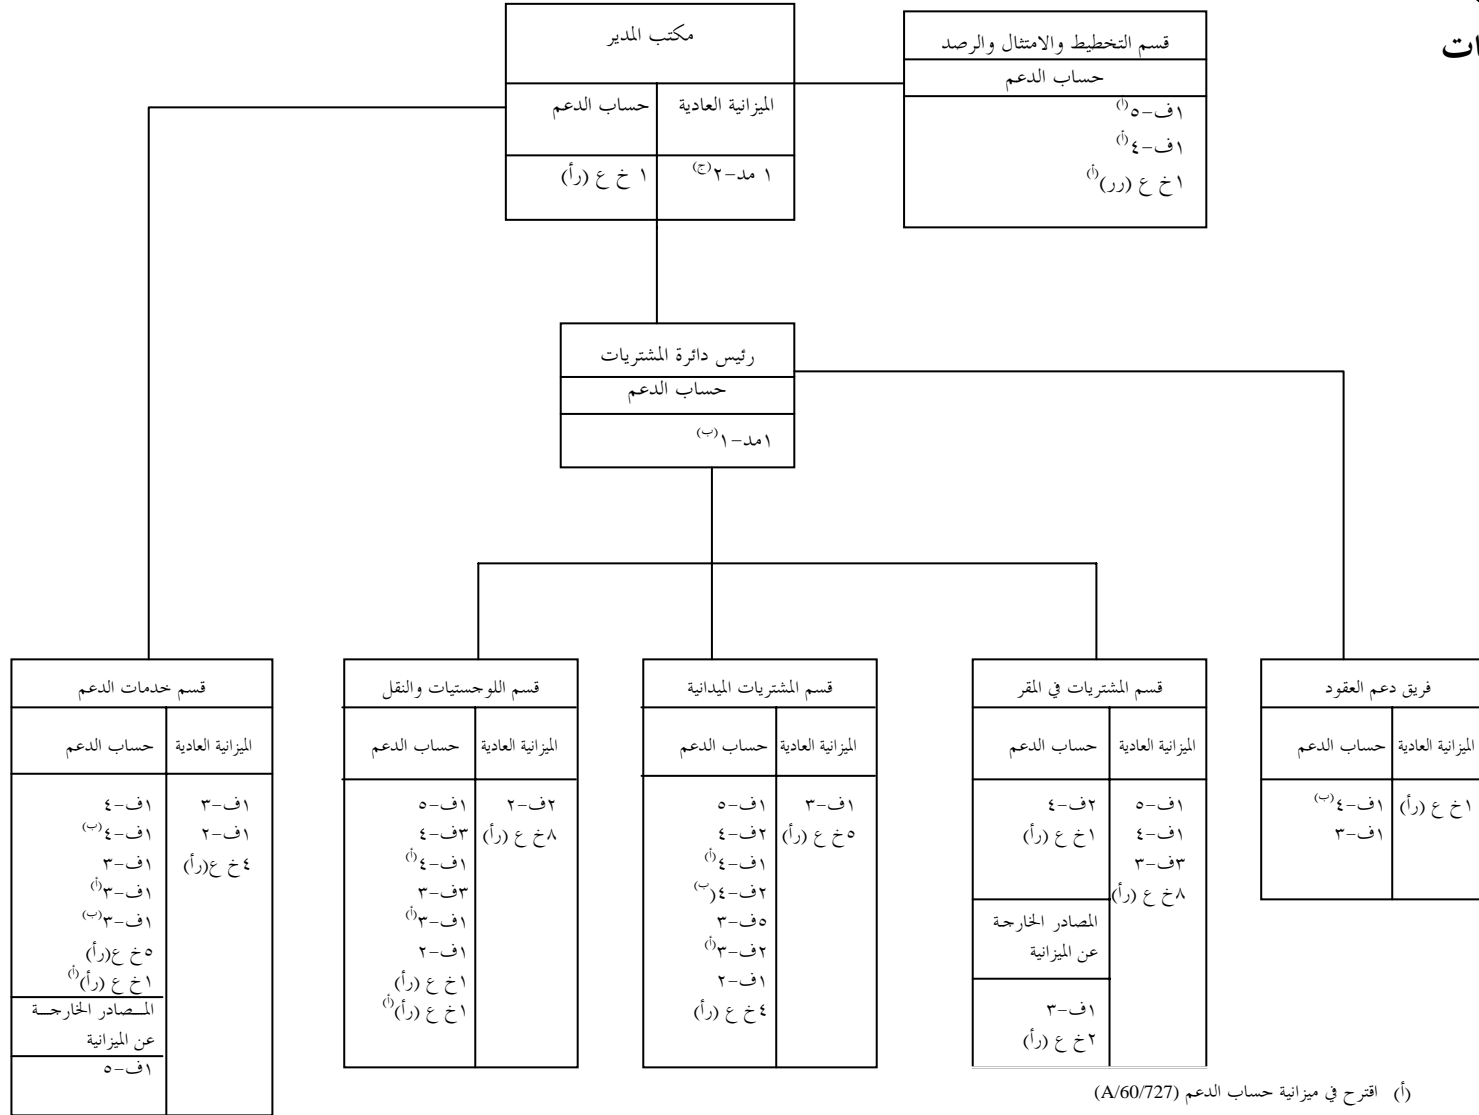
ات

مكتب المدير

| الميزانية العادية | حساب الدعم |
|---|---|
| ١ مد-٢<sup>(ج)</sup> | ١ خ ع (رأ) |

قسم التخطيط والامتثال والرصد

حساب الدعم

١ف-٥<sup>(أ)</sup>
١ف-٤<sup>(أ)</sup>
١خ ع (رر)<sup>(أ)</sup>

رئيس دائرة المشتريات

حساب الدعم

١مد-١<sup>(ب)</sup>

فريق دعم العقود

| الميزانية العادية | حساب الدعم |
|---|---|
| ١خ ع (رأ) | ١ف-٤<sup>(ب)</sup> ١ف-٣ |

قسم المشتريات في المقر

| الميزانية العادية | حساب الدعم |
|---|---|
| ١ف-٥ ١ف-٤ ٣ف-٣ ٨خ ع (رأ) | ٢ف-٤ ١خ ع (رأ) |
| | المصادر الخارجة عن الميزانية |
| | ١ف-٣ ٢خ ع (رأ) |

قسم المشتريات الميدانية

| الميزانية العادية | حساب الدعم |
|---|---|
| ١ف-٣ ٥خ ع (رأ) | ١ف-٥ ٢ف-٤ ١ف-٤<sup>(أ)</sup> ٢ف-٤<sup>(ب)</sup> ٥ف-٣ ٢ف-٣<sup>(أ)</sup> ١ف-٢ ٤خ ع (رأ) |

قسم اللوجستيات والنقل

| الميزانية العادية | حساب الدعم |
|---|---|
| ٢ف-٢ ٨خ ع (رأ) | ١ف-٥ ٣ف-٤ ١ف-٤<sup>(أ)</sup> ٣ف-٣ ١ف-٣<sup>(أ)</sup> ١ف-٢ ١خ ع (رأ) ١خ ع (رأ)<sup>(أ)</sup> |

قسم خدمات الدعم

| الميزانية العادية | حساب الدعم |
|---|---|
| ١ف-٣ ١ف-٢ ٤خ ع(رأ) | ١ف-٤ ١ف-٤<sup>(ب)</sup> ١ف-٣ ١ف-٣<sup>(أ)</sup> ١ف-٣<sup>(ب)</sup> ٥خ ع(رأ) ١خ ع (رأ)<sup>(أ)</sup> |
| | المصادر الخارجة عن الميزانية |
| | ١ف-٥ |

(أ) اقترح في ميزانية حساب الدعم (A/60/727)